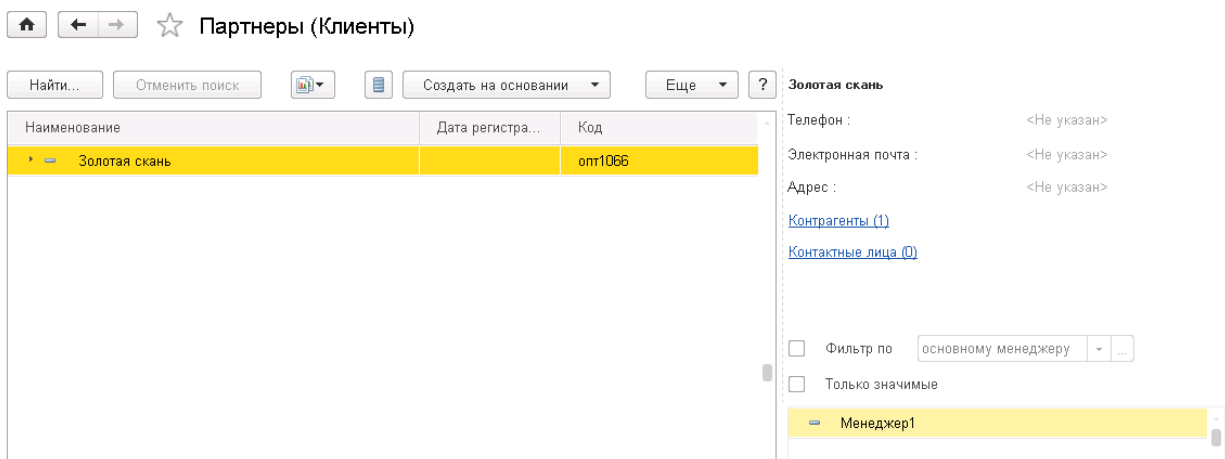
Партнеры (Клиенты)

Найти... Отменить поиск Создать на основании Еще ?

| Наименование | Дата регистра... | Код |
|---|---|---|
| Золотая скань | | опт1066 |

Золотая скань

Телефон : <Не указан>

Электронная почта : <Не указан>

Адрес : <Не указан>

Контрагенты (1)

Контактные лица (0)

Фильтр по основному менеджеру

Только значимые

Менеджер1